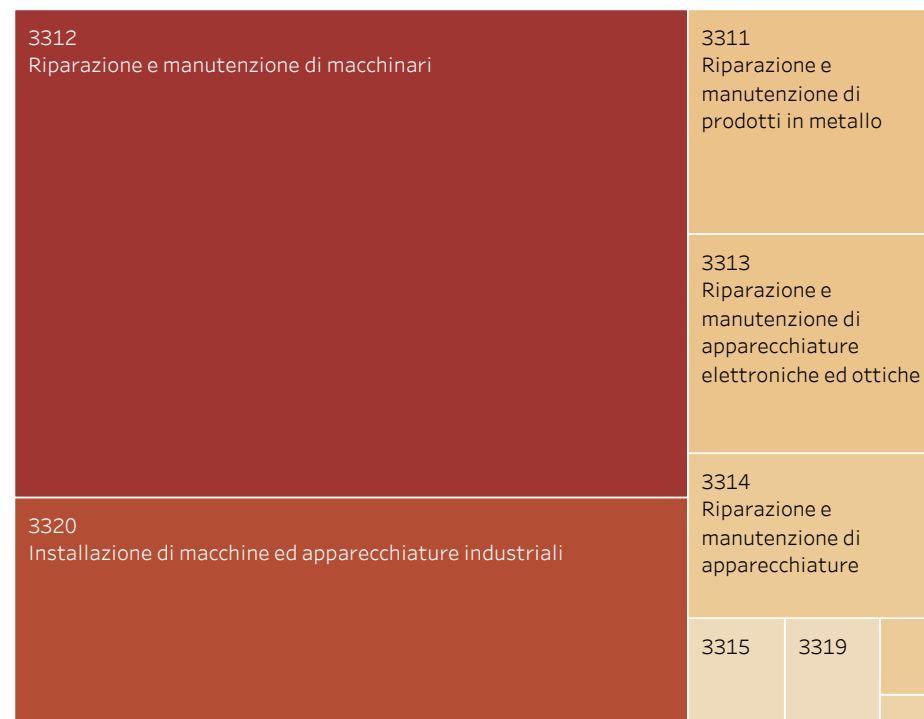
3312
Riparazione e manutenzione di macchinari

3311
Riparazione e manutenzione di prodotti in metallo

3313
Riparazione e manutenzione di apparecchiature elettroniche ed ottiche

3320
Installazione di macchine ed apparecchiature industriali

3314
Riparazione e manutenzione di apparecchiature

3315

3319